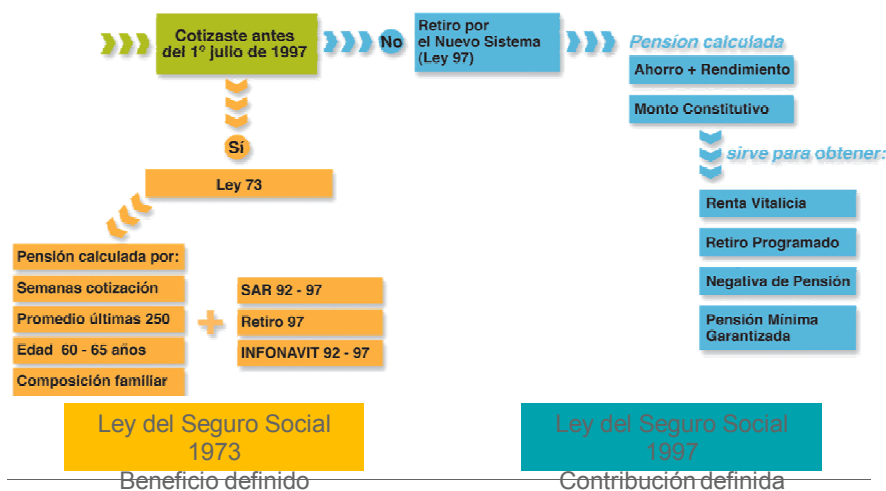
Cotizaste antes del 1º julio de 1997

No

Retiro por el Nuevo Sistema (Ley 97)

Pensión calculada

Ahorro + Rendimiento

Monto Constitutivo

sirve para obtener:

Renta Vitalicia

Retiro Programado

Negativa de Pensión

Pensión Mínima Garantizada

Sí

Ley 73

Pensión calculada por:

Semanas cotización

Promedio últimas 250

Edad 60 - 65 años

Composición familiar

+

SAR 92 - 97

Retiro 97

INFONAVIT 92 - 97

Ley del Seguro Social 1973

Beneficio definido

Ley del Seguro Social 1997

Contribución definida